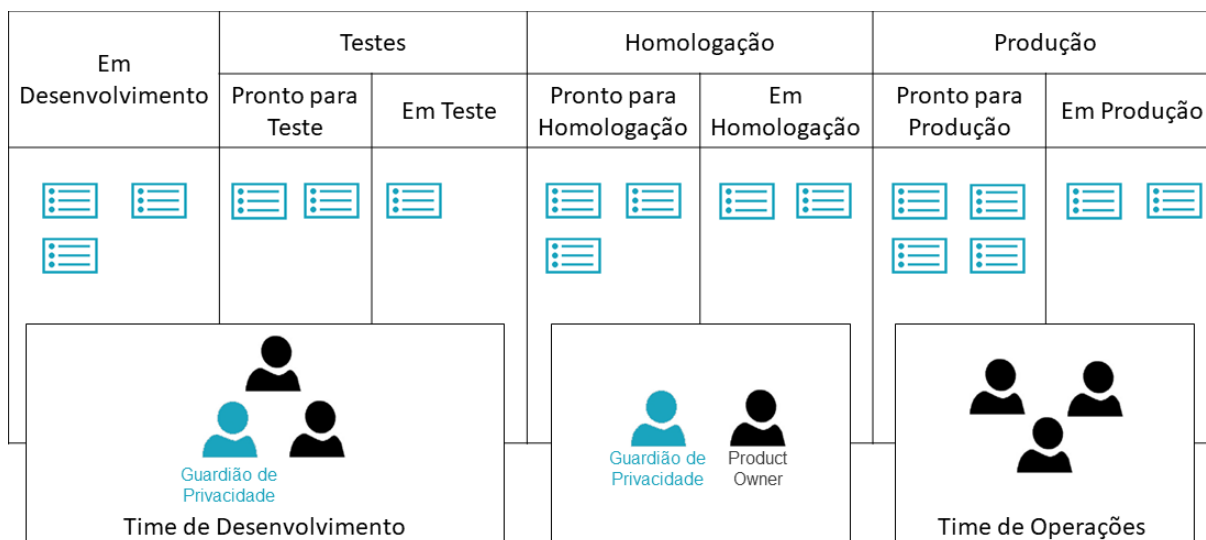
| Em Desenvolvimento | Testes | | Homologação | | Produção | |
|---|---|---|---|---|---|---|
| | Pronto para Teste | Em Teste | Pronto para Homologação | Em Homologação | Pronto para Produção | Em Produção |

Guardião de Privacidade

Time de Desenvolvimento

Guardião de Privacidade

Product Owner

Time de Operações